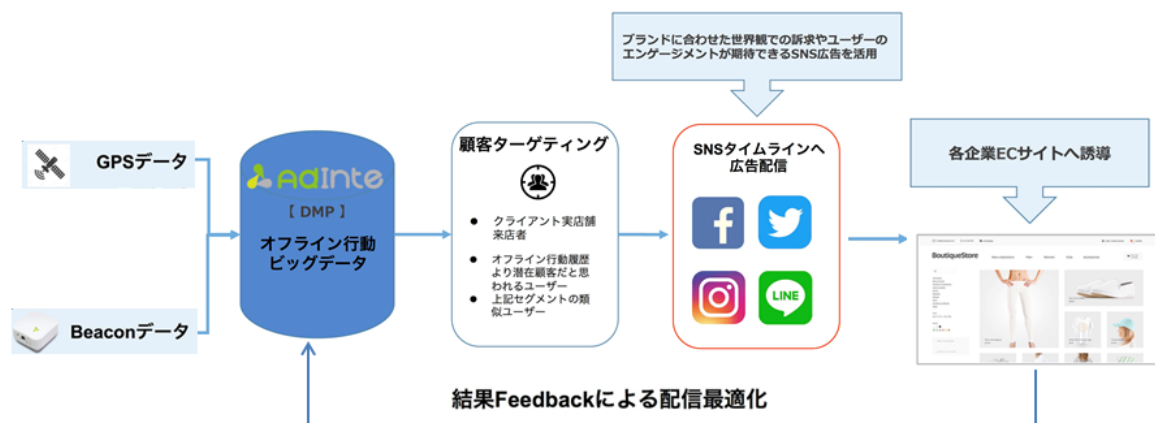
ブランドに合わせた世界観での訴求やユーザーのエンゲージメントが期待できるSNS広告を活用

GPSデータ

Beaconデータ

AdInte
【 DMP 】
オフライン行動ビッグデータ

顧客ターゲティング

● クライアント実店舗来店者
● オフライン行動履歴より潜在顧客だと思われるユーザー
● 上記セグメントの類似ユーザー

SNSタイムラインへ広告配信

LINE

各企業ECサイトへ誘導

BoutiqueStore

結果Feedbackによる配信最適化